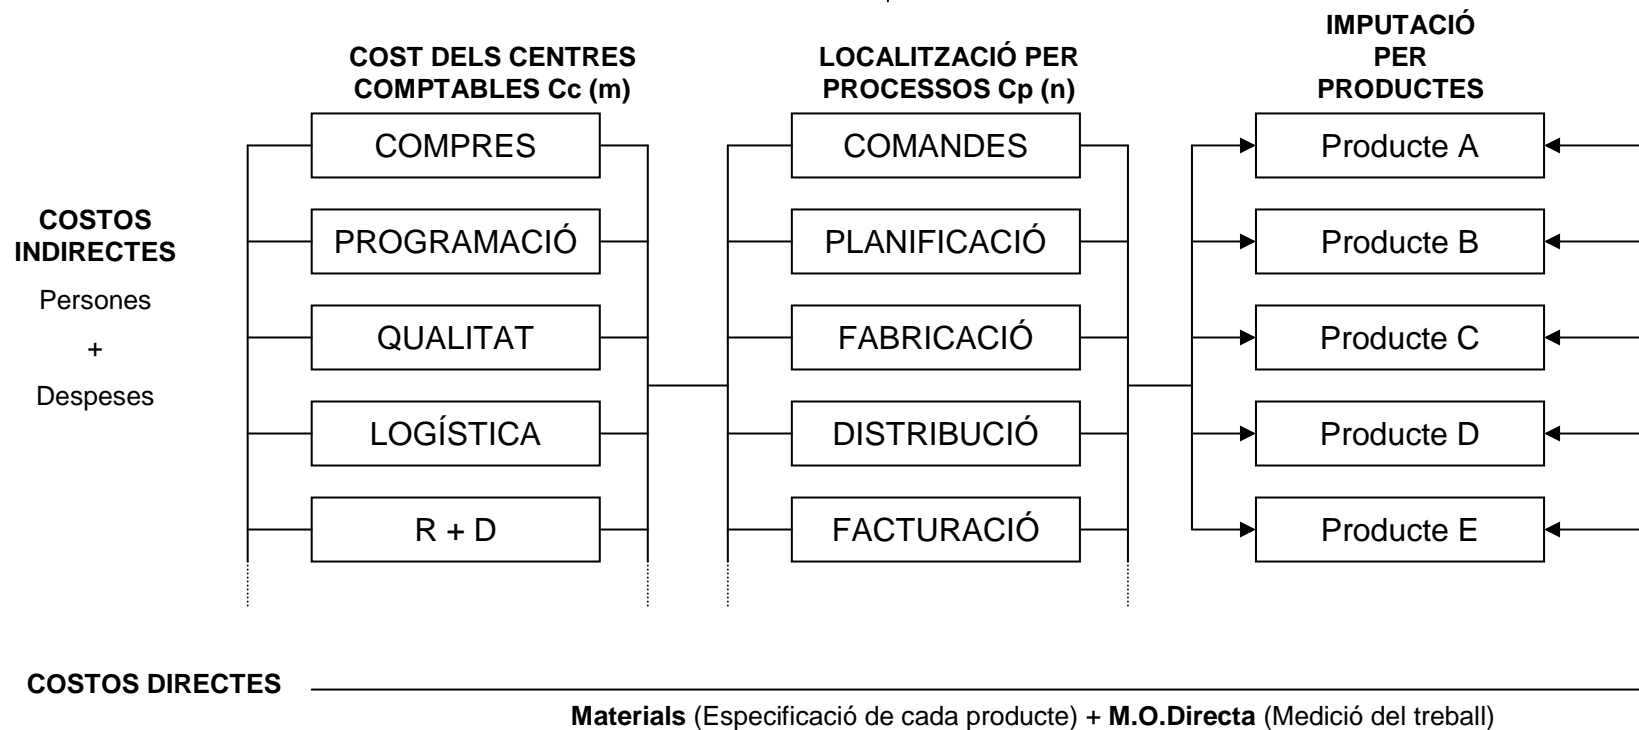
COST DELS CENTRES COMPTABLES Cc (m)

LOCALITZACIÓ PER PROCESSOS Cp (n)

IMPUTACIÓ PER PRODUCTES

COSTOS INDIRECTES

Persones

+

Despeses

COMPRES

PROGRAMACIÓ

QUALITAT

LOGÍSTICA

R + D

COMANDES

PLANIFICACIÓ

FABRICACIÓ

DISTRIBUCIÓ

FACTURACIÓ

Producte A

Producte B

Producte C

Producte D

Producte E

COSTOS DIRECTES

**Materials** (Especificació de cada producte) + **M.O.Directa** (Medició del treball)